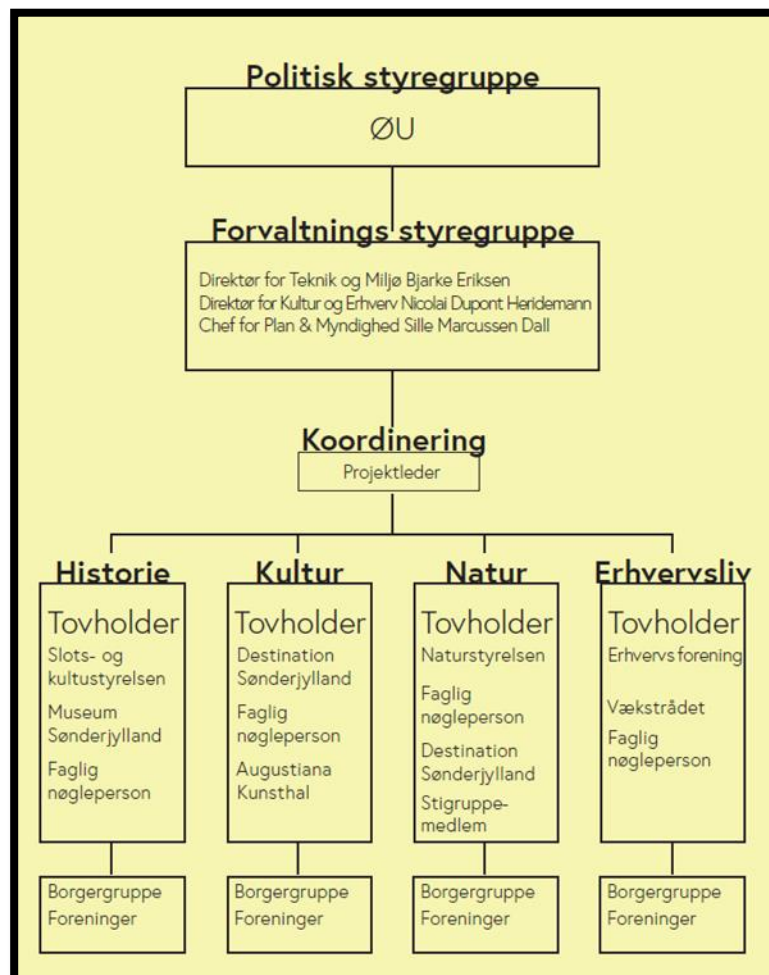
Politisk styregruppe

ØU

Forvaltnings styregruppe

Direktør for Teknik og Miljø Bjarke Eriksen
Direktør for Kultur og Erhverv Nicolai Dupont Heridemann
Chef for Plan & Myndighed Sille Marcussen Dall

Koordinering

Projektleder

Historie

Tovholder
Slots- og kultustyrelsen
Museum Sønderjylland
Faglig nøgleperson

Borgergruppe
Foreninger

Kultur

Tovholder
Destination Sønderjylland
Faglig nøgleperson
Augustiana Kunsthal

Borgergruppe
Foreninger

Natur

Tovholder
Naturstyrelsen
Faglig nøgleperson
Destination Sønderjylland
Stigruppemedlem

Borgergruppe
Foreninger

Erhvervsliv

Tovholder
Erhvervs forening
Vækstrådet
Faglig nøgleperson

Borgergruppe
Foreninger